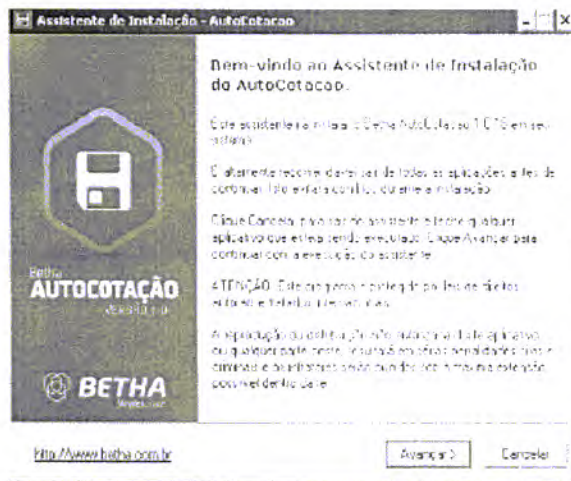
Assistente de Instalação - AutoCotacao

Bem-vindo ao Assistente de Instalação do AutoCotacao.

Este assistente irá instalar o Betha AutoCotacao 1.0.15 em seu sistema.

É altamente recomendado que feche todas as aplicações antes de continuar. Isto evitará conflitos durante a instalação.

Clique Cancelar para sair do assistente e fechar qualquer aplicativo que esteja sendo executado. Clique Avançar para continuar com a execução do assistente.

ATENÇÃO: Este programa é protegido por leis de direitos autorais e tratados internacionais.

A reprodução ou distribuição não autorizada deste aplicativo ou qualquer parte deste, resultará em sérias penalidades civis e criminais e os infratores serão punidos com a máxima extensão possível dentro da lei.

Betha
AUTOCOTAÇÃO
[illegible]

BETHA
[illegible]

http://www.betha.com.br

Avançar >
Cancelar